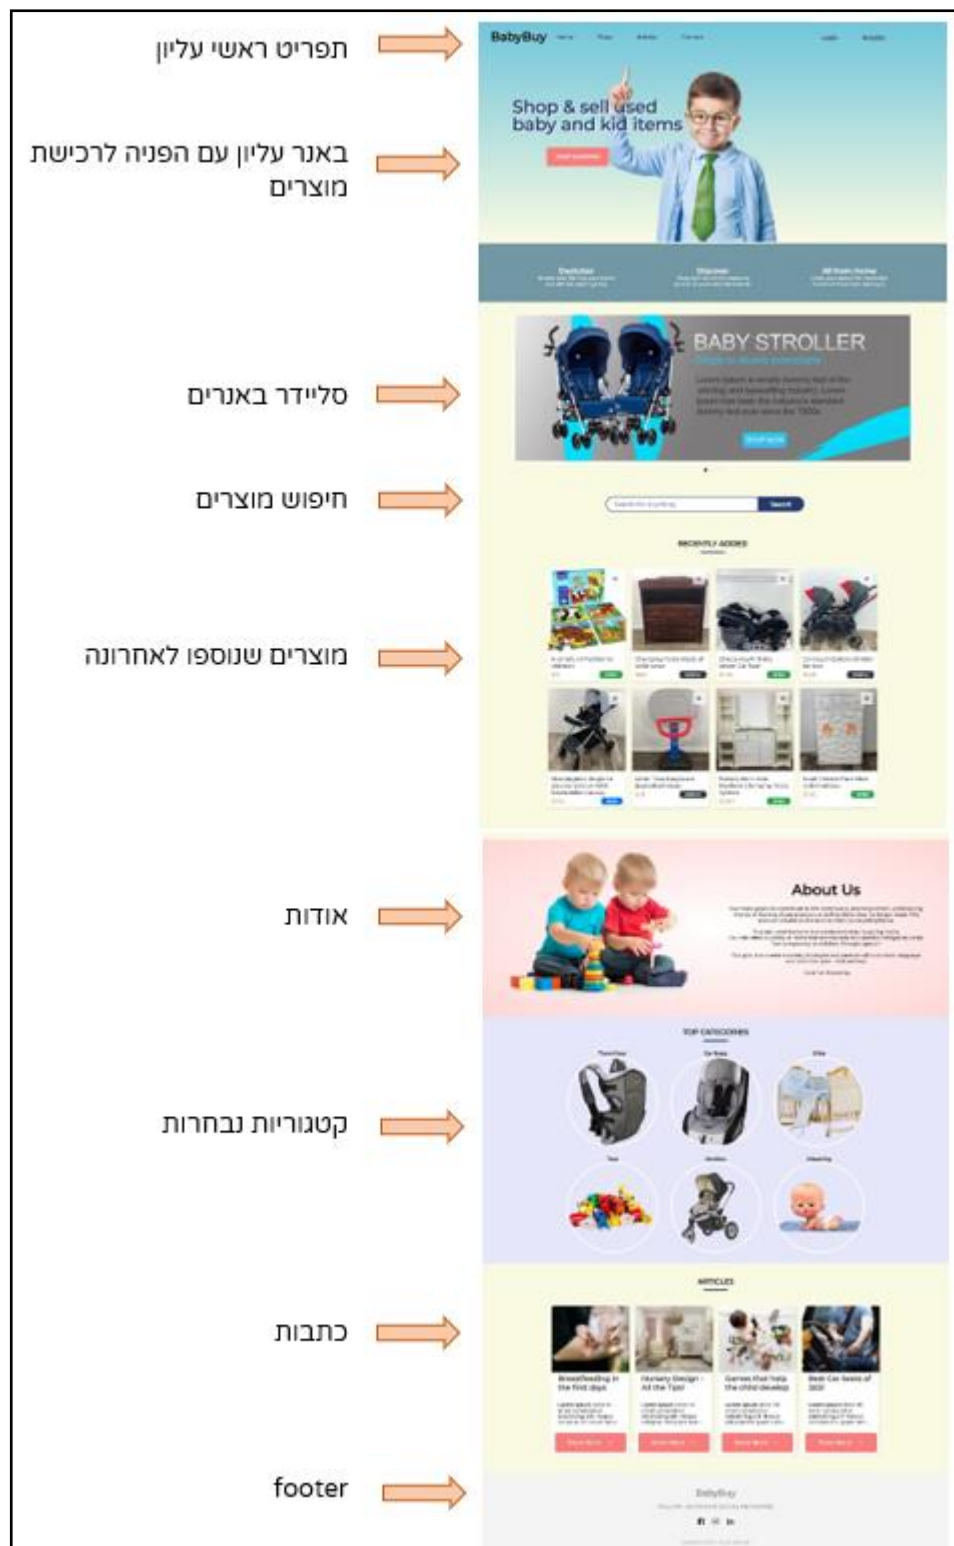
תפריט ראשי עליון

באנר עליון עם הפניה לרכישת מוצרים

סליידר באנרים

חיפוש מוצרים

מוצרים שנוספו לאחרונה

אודות

קטגוריות נבחרות

כתבות

footer

BabyBuy

Shop & sell used baby and kid items

BABY STROLLER

Search

RECENTLY ADDED

About Us

TOP CATEGORIES

ARTICLES

Breastfeeding in the first days

Nursery Design - All the Tips!

Games that help the child develop

Best Car Seats of 2021

BabyBuy